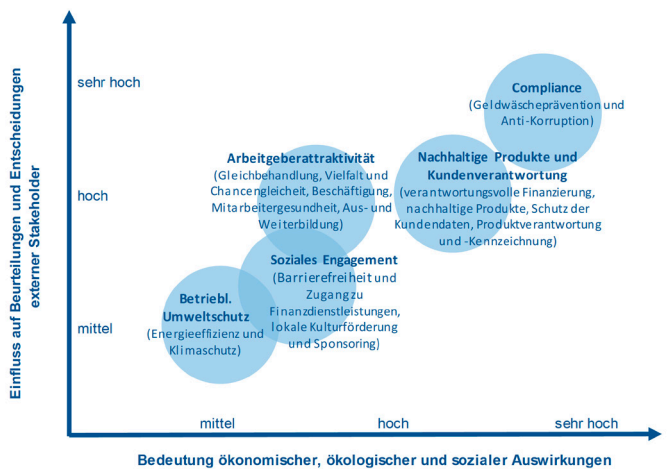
Einfluss auf Beurteilungen und Entscheidungen externer Stakeholder

sehr hoch

hoch

mittel

Compliance
(Geldwäscheprävention und Anti-Korruption)

Arbeitgeberattraktivität
(Gleichbehandlung, Vielfalt und Chancengleichheit, Beschäftigung, Mitarbeitergesundheit, Aus- und Weiterbildung)

Nachhaltige Produkte und Kundenverantwortung
(verantwortungsvolle Finanzierung, nachhaltige Produkte, Schutz der Kundendaten, Produktverantwortung und -Kennzeichnung)

Soziales Engagement
(Barrierefreiheit und Zugang zu Finanzdienstleistungen, lokale Kulturförderung und Sponsoring)

Betriebl. Umweltschutz
(Energieeffizienz und Klimaschutz)

mittel

hoch

sehr hoch

Bedeutung ökonomischer, ökologischer und sozialer Auswirkungen